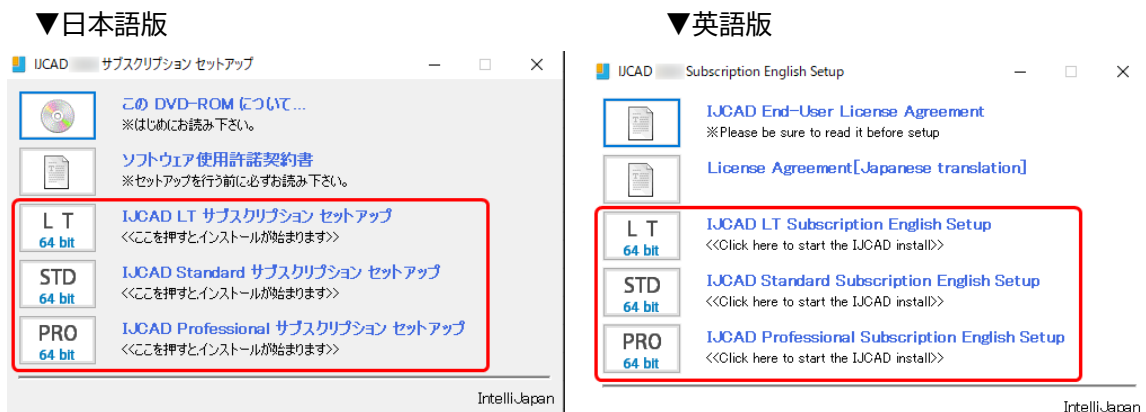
▼日本語版

IJCAD サブスクリプション セットアップ

この DVD-ROM について...
※はじめにお読み下さい。

ソフトウェア使用許諾契約書
※セットアップを行う前に必ずお読み下さい。

L T
64 bit
IJCAD LT サブスクリプション セットアップ
<<ここを押すとインストールが始まります>>

STD
64 bit
IJCAD Standard サブスクリプション セットアップ
<<ここを押すとインストールが始まります>>

PRO
64 bit
IJCAD Professional サブスクリプション セットアップ
<<ここを押すとインストールが始まります>>

IntelliJapan

▼英語版

IJCAD Subscription English Setup

IJCAD End-User License Agreement
※Please be sure to read it before setup

License Agreement[Japanese translation]

L T
64 bit
IJCAD LT Subscription English Setup
<<Click here to start the IJCAD install>>

STD
64 bit
IJCAD Standard Subscription English Setup
<<Click here to start the IJCAD install>>

PRO
64 bit
IJCAD Professional Subscription English Setup
<<Click here to start the IJCAD install>>

IntelliJapan